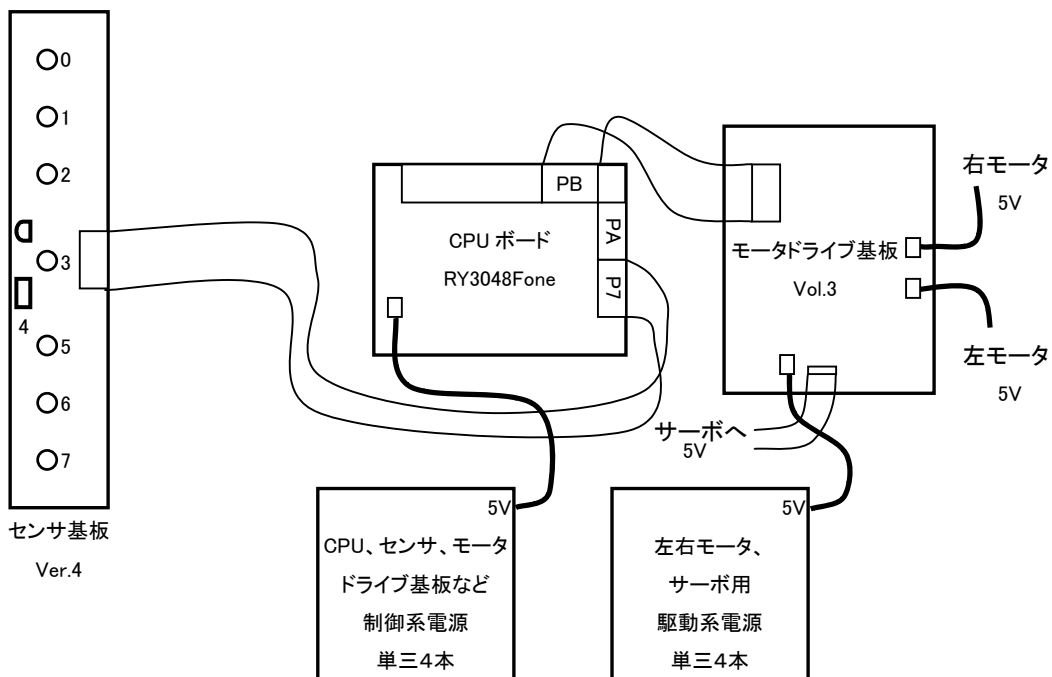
0
1
2
3
4
5
6
7

センサ基板
Ver.4

PB
PA
P7
CPU ボード
RY3048Fone

モータドライブ基板
Vol.3

右モータ
5V

左モータ
5V

サーボへ
5V

5V
CPU、センサ、モータ
ドライブ基板など
制御系電源
単三4本

5V
左右モータ、
サーボ用
駆動系電源
単三4本